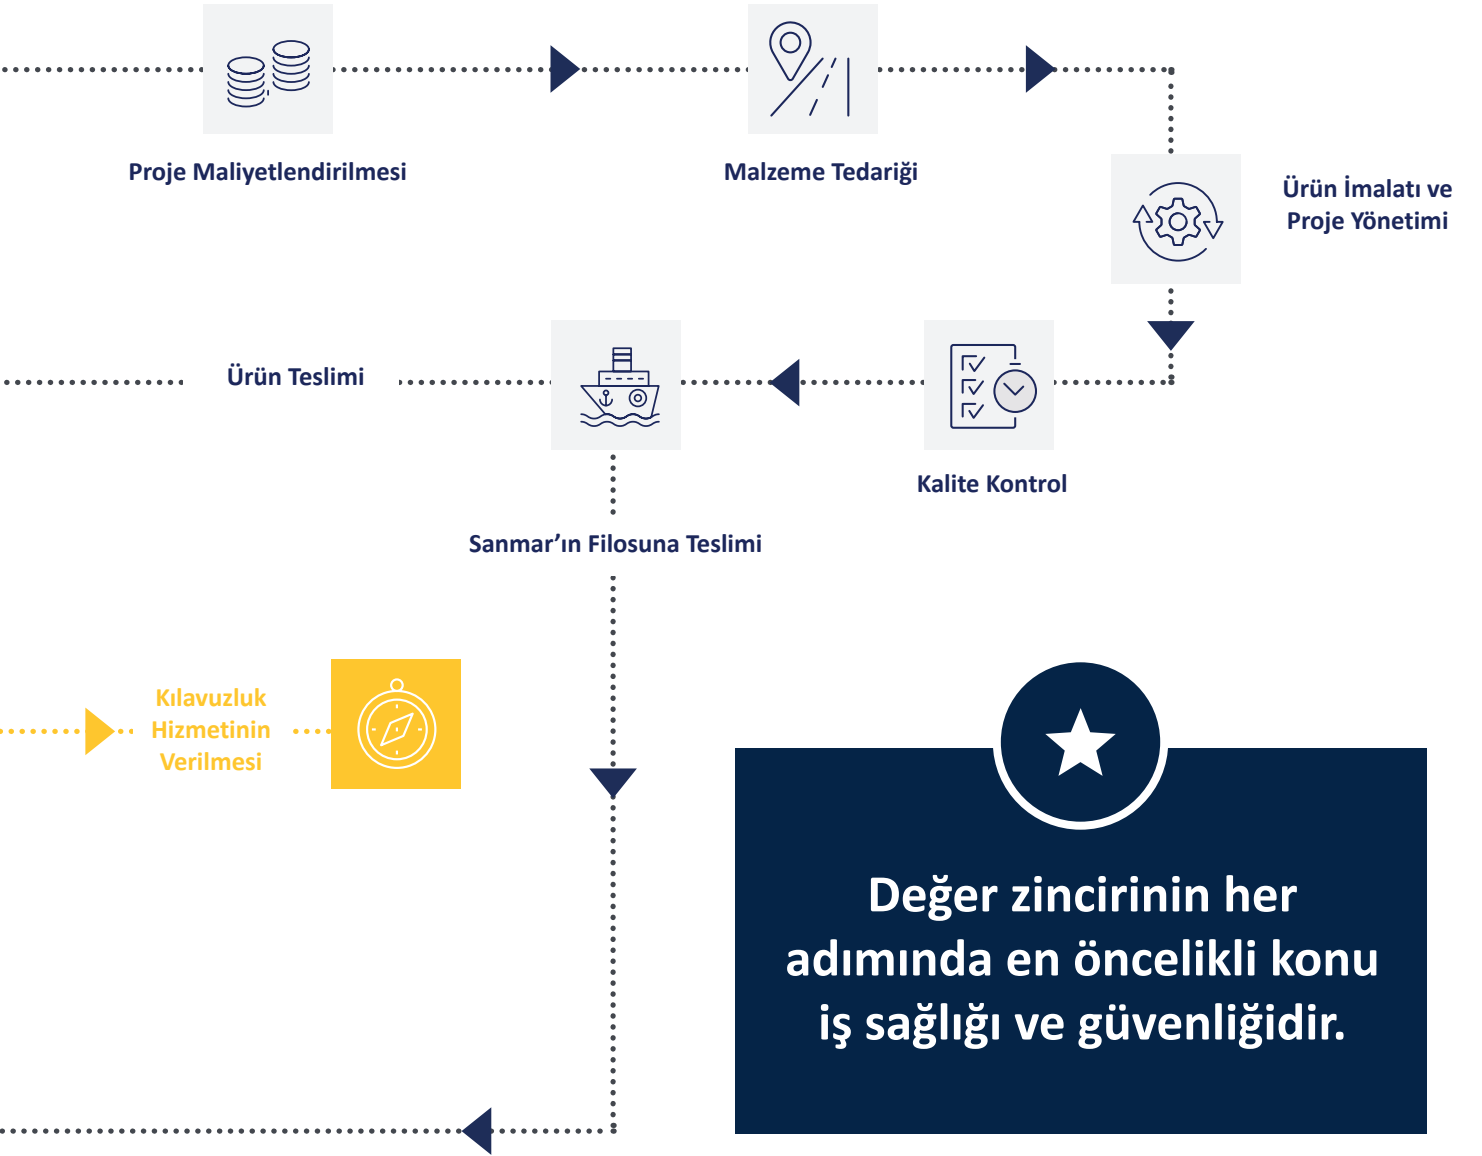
Proje Maliyetlendirilmesi

Malzeme Tedariği

Ürün İmalatı ve Proje Yönetimi

Ürün Teslimi

Kalite Kontrol

Sanmar'ın Filosuna Teslimi

Kılavuzluk Hizmetinin Verilmesi

Değer zincirinin her adımında en öncelikli konu iş sağlığı ve güvenliğidir.